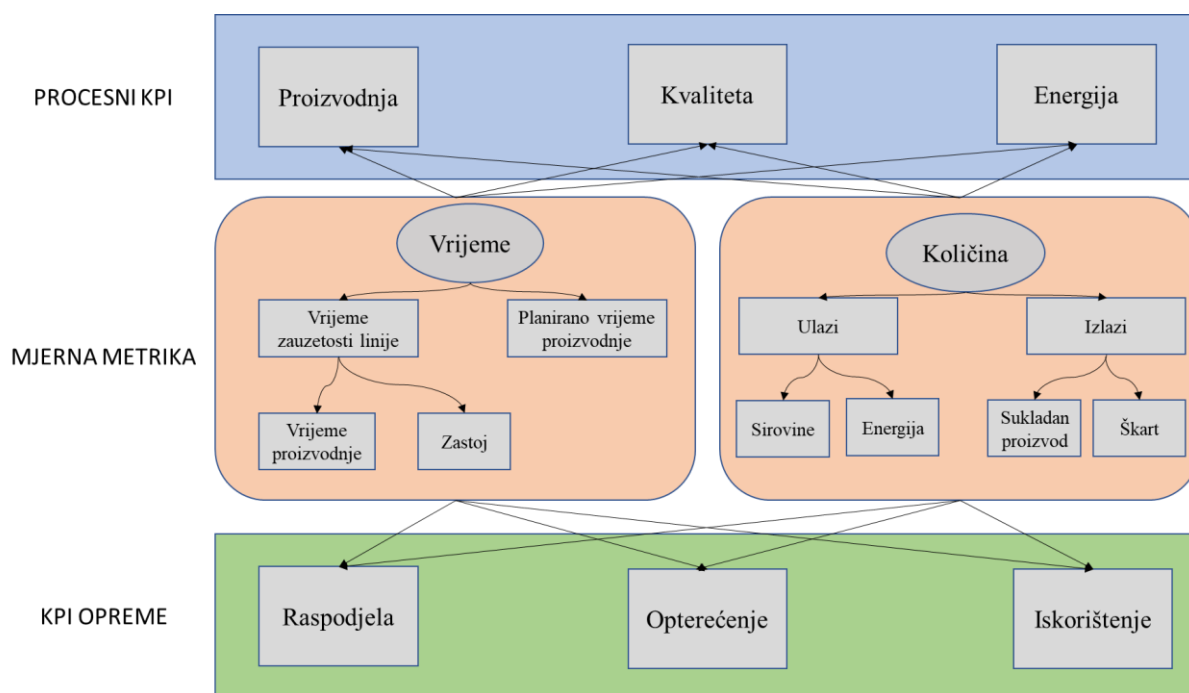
PROCESNI KPI

Proizvodnja

Kvaliteta

Energija

MJERNA METRIKA

Vrijeme

Vrijeme zauzetosti linije

Planirano vrijeme proizvodnje

Vrijeme proizvodnje

Zastoj

Količina

Ulazi

Izlazi

Sirovine

Energija

Sukladan proizvod

Škart

KPI OPREME

Raspodjela

Opterećenje

Iskorištenje